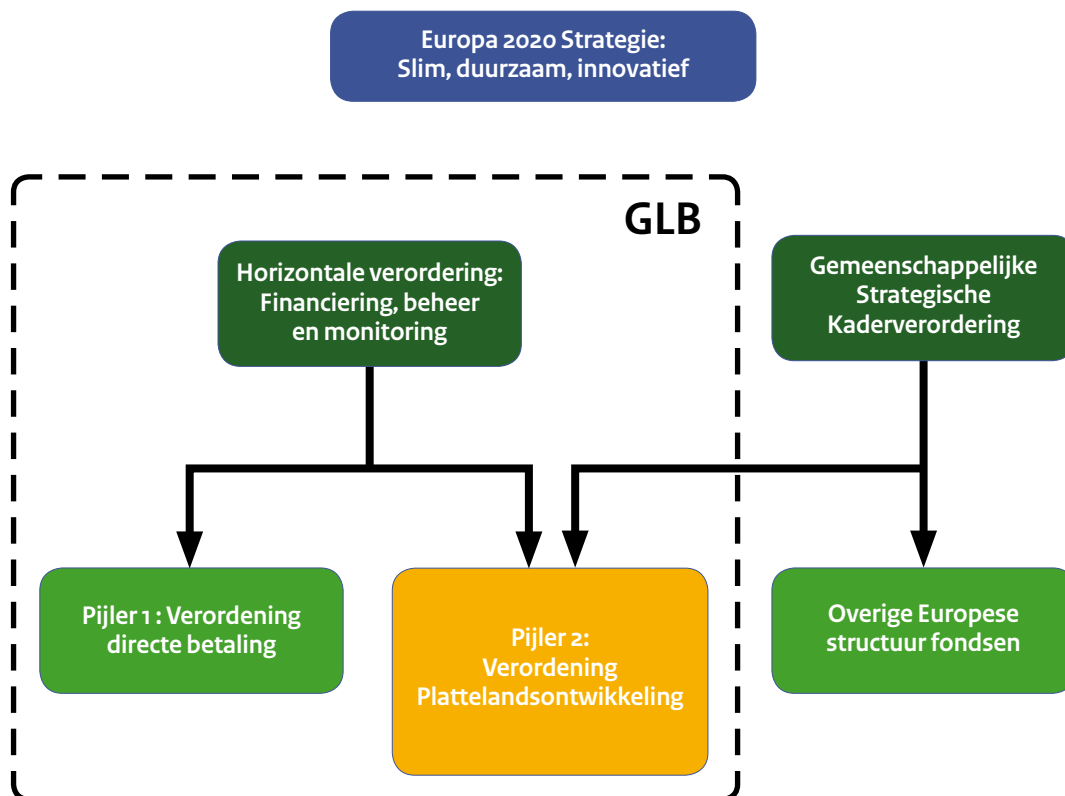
Europa 2020 Strategie:
Slim, duurzaam, innovatief

GLB

Horizontale verordering:
Financiering, beheer
en monitoring

Gemeenschappelijke
Strategische
Kaderverordering

Pijler 1 : Verordening
directe betaling

Pijler 2:
Verordening
Plattelandsontwikkeling

Overige Europese
structuur fondsen